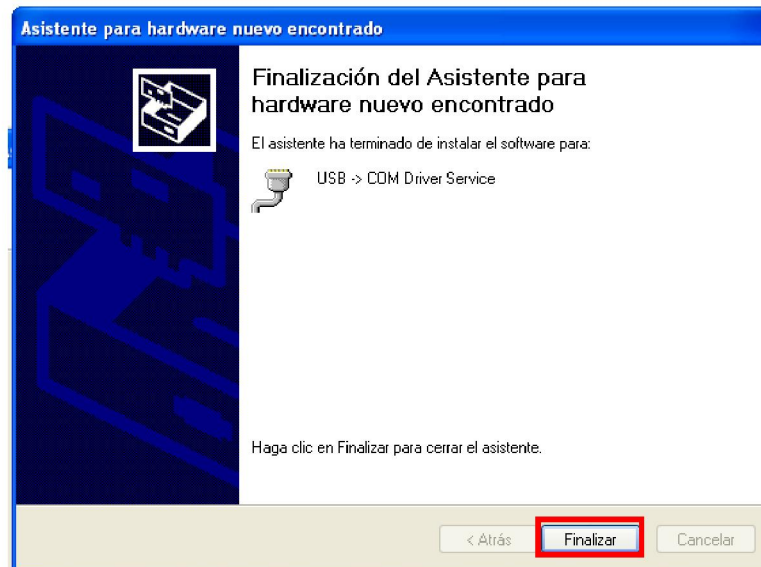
Asistente para hardware nuevo encontrado

Finalización del Asistente para hardware nuevo encontrado

El asistente ha terminado de instalar el software para:

USB -> COM Driver Service

Haga clic en Finalizar para cerrar el asistente.

< Atrás
Finalizar
Cancelar